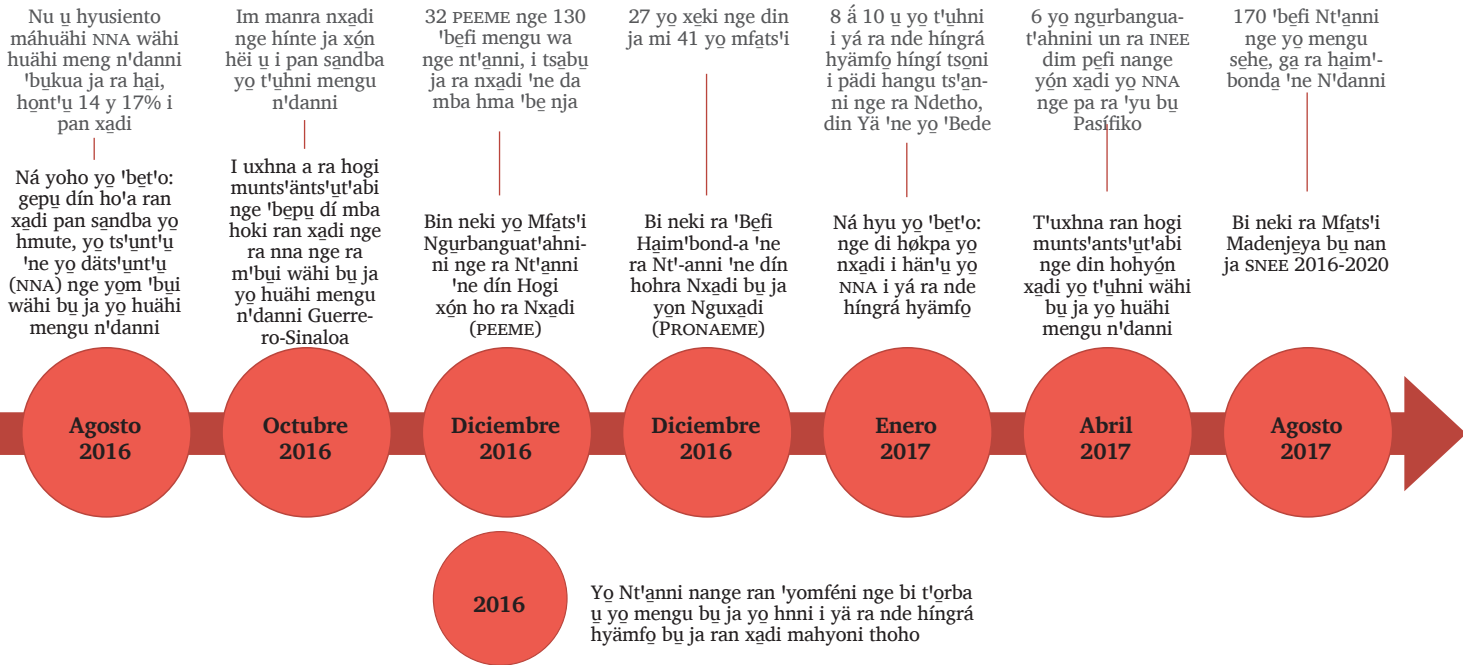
Nu u̱ hyusiento máhuähi NNA wähi huähi meng n'danni 'bu̱kua ja ra ha̱i, ho̱nt'u̱ 14 y 17% i pan xa̱di

Ná yoho yo̱ 'bet'o: gepu̱ dín ho'a ran xa̱di pan sa̱ndba yo̱ hmute, yo̱ ts'unt'u̱ 'ne yo̱ däts'unt'u̱ (NNA) nge yo̱m 'bu̱i wähi bu̱ ja yo̱ huähi mengu n'danni

Im manra nxa̱di nge hínte ja xón hëi u̱ i pan sa̱ndba yo̱ t'u̱hni mengu n'danni

I uxhna a ra hogi munts'änts'u̱t'abi nge 'be̱pu̱ dí mba hoki ran xa̱di nge ra nna nge ra m'bu̱i wähi bu̱ ja yo̱ huähi mengu n'danni Guerrero-Sinaloa

32 PEEME nge 130 'be̱fi mengu wa nge nt'anni, i tsabu̱ ja ra nxa̱di 'ne da mba hma 'be̱ nja

Bin neki yo̱ Mfa̱ts'i Ngu̱rbanguat'ahnini nge ra Nt'anni 'ne dín Hogi xón ho ra Nxa̱di (PEEME)

27 yo̱ xe̱ki nge din ja mi 41 yo̱ mfa̱ts'i

Bi neki ra 'Be̱fi Ha̱im'bond-a 'ne ra Nt'-anni 'ne dín hohra Nxa̱di bu̱ ja yon Nguxa̱di (PRONAEME)

8 á 10 u yo̱ t'u̱hni i yá ra nde híngrá hyämfo̱ híngí tsoni i pädi hangu ts'anni nge ra Ndetho, din Yä 'ne yo̱ 'Bede

Ná hyu yo̱ 'be̱t'o: nge di høkpa yo̱ nxa̱di i hän'u̱ yo̱ NNA i yá ra nde híngrá hyämfo̱

6 yo̱ ngu̱rbanguat'ahnini un ra INEE dim pe̱fi nange yón xa̱di yo̱ NNA nge pa ra 'yu bu̱ Pasífiko

T'uxhna ran hogi munts'ants'u̱t'abi nge din hohyón xa̱di yo̱ t'u̱hni wähi bu̱ ja yo̱ huähi mengu n'danni

170 'be̱fi Nt'anni nge yo̱ mengu sehe, ga̱ ra ha̱im'-bonda̱ 'ne N'danni

Bi neki ra Mfa̱ts'i Madenje̱ya bu̱ nan ja SNEE 2016-2020

Agosto 2016

Octubre 2016

Diciembre 2016

Diciembre 2016

Enero 2017

Abril 2017

Agosto 2017

2016

Yo̱ Nt'anni nange ran 'yomféni nge bi t'o̱rba u̱ yo̱ mengu bu̱ ja yo̱ hnni i yä ra nde híngrá hyämfo̱ bu̱ ja ran xa̱di mahyoni thoho